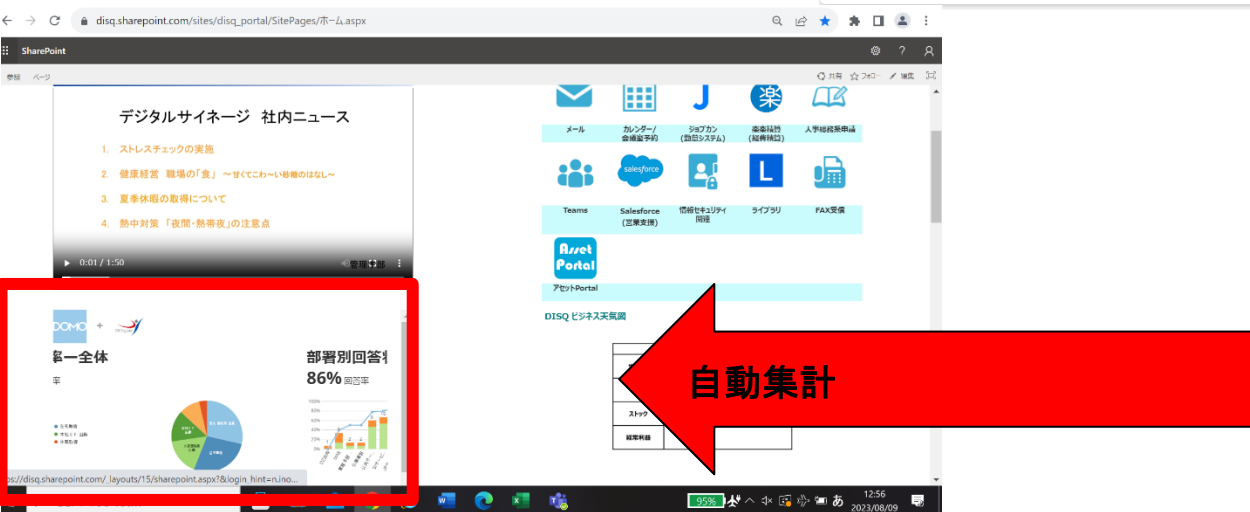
disq.sharepoint.com/sites/disq_portal/SitePages/ホーム.aspx

SharePoint

共有 フォロー 編集

デジタルサイネージ 社内ニュース

1. ストレスチェックの実施
2. 健康経営 職場の「食」 ～甘くてこわ～い砂糖のはなし～
3. 夏季休暇の取得について
4. 熱中対策 「夜間・熱帯夜」の注意点

0:01 / 1:50

メール
カレンダー/会議室予約
ジョブカン (勤怠システム)
楽楽精算 (経費精算)
人事総務系申請
Teams
Salesforce (営業支援)
情報セキュリティ関連
ライブラリ
FAX受信
Asset Portal
アセットPortal

DISQ ビジネス天気図

DOMO +

一全体

部署別回答

86% 回答率

ストック

経常利益

自動集計

https://disq.sharepoint.com/_layouts/15/sharepoint.aspx?&login_hint=n.ino...

95%

12:56
2023/08/09